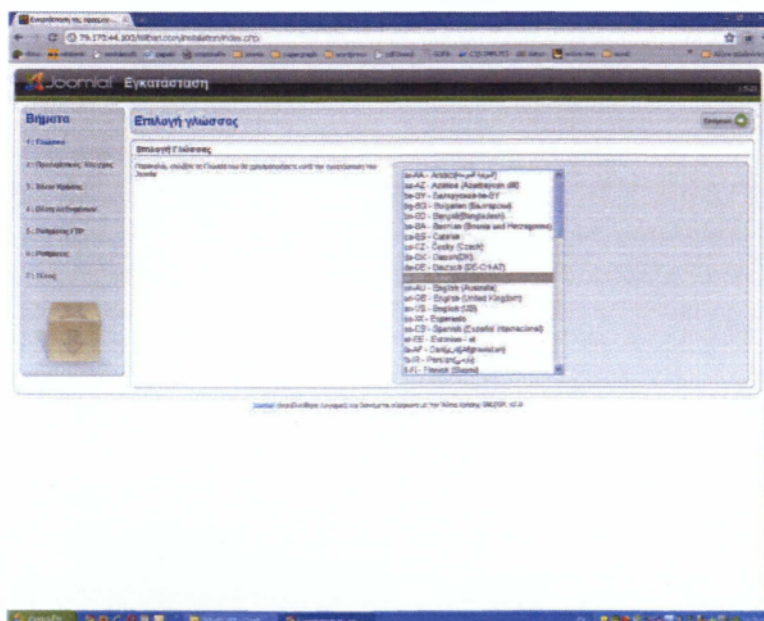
Joomla! Εγκατάσταση

Βήματα

1 : Γλώσσα

2 : Προληπτικός Έλεγχος

3 : Άδεια Χρήσης

4 : Βάση Δεδομένων

5 : Ρυθμίσεις FTP

6 : Ρυθμίσεις

7 : Τέλος

Επιλογή γλώσσας

Επόμενο

Επιλογή Γλώσσας

Παρακαλώ, επιλέξτε τη Γλώσσα που θα χρησιμοποιείτε κατά την εγκατάσταση του Joomla

ar-AA - Arabic(العربية)
az-AZ - Azərbaycan (Azerbaycan dili)
be-BY - Беларуская-BY
bg-BG - Bulgarian (Български)
bn-BD - Bengali(Bangladesh)
bs-BA - Bosnian (Bosnia and Herzegovina)
ca-ES - Català
cs-CZ - Česky (Czech)
da-DK - Dansk(DK)
de-DE - Deutsch (DE-CH-AT)
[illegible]
en-AU - English (Australia)
en-GB - English (United Kingdom)
en-US - English (US)
eo-XX - Esperanto
es-CS - Spanish (Español internacional)
et-EE - Estonian - et
fa-AF - Dari(Afghanistan)
fa-IR - Persian(فارسی)
fi-FI - Finnish (Suomi)

Joomla! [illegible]